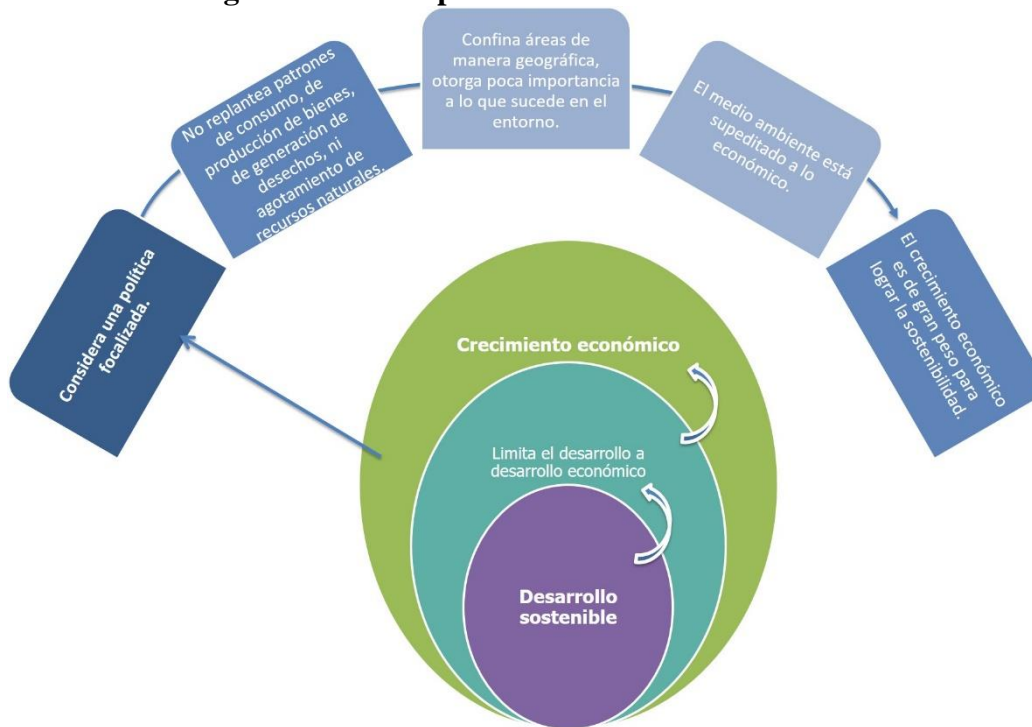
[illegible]

Considera una política focalizada.

No replantea patrones de consumo, de producción de bienes, de generación de desechos, ni agotamiento de recursos naturales.

Confina áreas de manera geográfica, otorga poca importancia a lo que sucede en el entorno.

El medio ambiente está supeditado a lo económico.

El crecimiento económico es de gran peso para lograr la sostenibilidad.

Crecimiento económico

Limita el desarrollo a desarrollo económico

Desarrollo sostenible